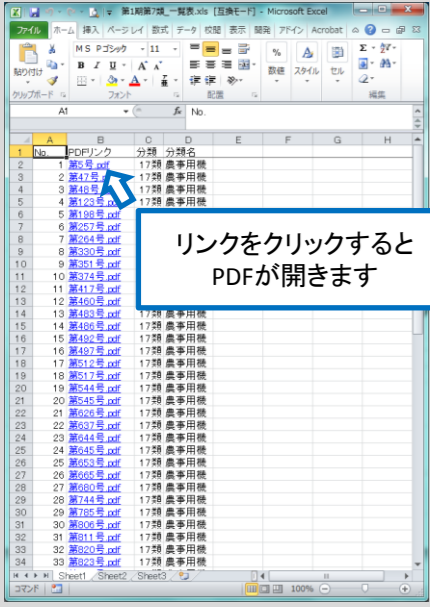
第1期第7類_一覧表.xls [互換モード] - Microsoft Excel

ファイル ホーム 挿入 ページレイ 数式 データ 校閲 表示 開発 アドイン Acrobat

貼り付け クリップボード MS Pゴシック 11 B I U A A フォント 配置 数値 スタイル セル 編集

A1 $f_x$ No.

| | A | B | C | D | E | F | G | H |
|---|---|---|---|---|---|---|---|---|
| 1 | No. | PDFリンク | 分類 | 分類名 | | | | |
| 2 | 1 | 第5号.pdf | 17類 | 農事用機 | | | | |
| 3 | 2 | 第47号.pdf | 17類 | 農事用機 | | | | |
| 4 | 3 | 第48号 | 17類 | 農事用機 | | | | |
| 5 | 4 | 第123号.pdf | 17類 | 農事用機 | | | | |
| 6 | 5 | 第198号.pdf | | | | | | |
| 7 | 6 | 第257号.pdf | | | | | | |
| 8 | 7 | 第264号.pdf | | | | | | |
| 9 | 8 | 第330号.pdf | | | | | | |
| 10 | 9 | 第351号.pdf | | | | | | |
| 11 | 10 | 第374号.pdf | | | | | | |
| 12 | 11 | 第417号.pdf | | | | | | |
| 13 | 12 | 第460号.pdf | 17類 | 農事用機 | | | | |
| 14 | 13 | 第483号.pdf | 17類 | 農事用機 | | | | |
| 15 | 14 | 第486号.pdf | 17類 | 農事用機 | | | | |
| 16 | 15 | 第492号.pdf | 17類 | 農事用機 | | | | |
| 17 | 16 | 第497号.pdf | 17類 | 農事用機 | | | | |
| 18 | 17 | 第512号.pdf | 17類 | 農事用機 | | | | |
| 19 | 18 | 第517号.pdf | 17類 | 農事用機 | | | | |
| 20 | 19 | 第544号.pdf | 17類 | 農事用機 | | | | |
| 21 | 20 | 第545号.pdf | 17類 | 農事用機 | | | | |
| 22 | 21 | 第626号.pdf | 17類 | 農事用機 | | | | |
| 23 | 22 | 第637号.pdf | 17類 | 農事用機 | | | | |
| 24 | 23 | 第644号.pdf | 17類 | 農事用機 | | | | |
| 25 | 24 | 第645号.pdf | 17類 | 農事用機 | | | | |
| 26 | 25 | 第653号.pdf | 17類 | 農事用機 | | | | |
| 27 | 26 | 第665号.pdf | 17類 | 農事用機 | | | | |
| 28 | 27 | 第680号.pdf | 17類 | 農事用機 | | | | |
| 29 | 28 | 第744号.pdf | 17類 | 農事用機 | | | | |
| 30 | 29 | 第785号.pdf | 17類 | 農事用機 | | | | |
| 31 | 30 | 第806号.pdf | 17類 | 農事用機 | | | | |
| 32 | 31 | 第811号.pdf | 17類 | 農事用機 | | | | |
| 33 | 32 | 第820号.pdf | 17類 | 農事用機 | | | | |
| 34 | 33 | 第823号.pdf | 17類 | 農事用機 | | | | |

リンクをクリックすると
PDFが開きます

Sheet1 Sheet2 Sheet3
コマンド 100%